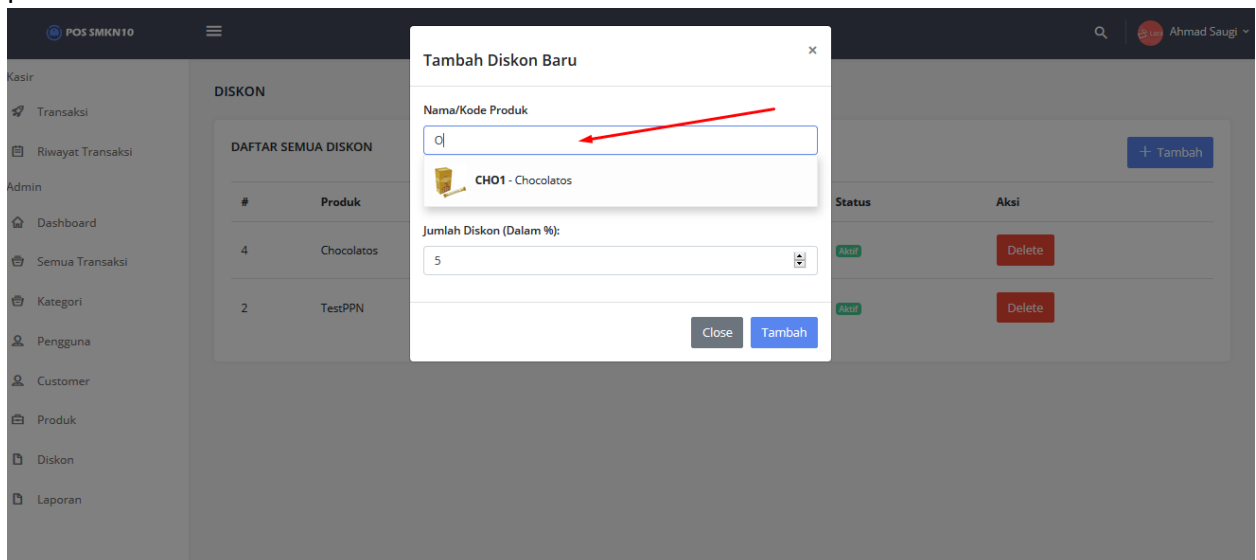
POS SMKN10

Kasir
Transaksi
Riwayat Transaksi
Admin
Dashboard
Semua Transaksi
Kategori
Pengguna
Customer
Produk
Diskon
Laporan

Ahmad Saugi

DISKON

DAFTAR SEMUA DISKON

+ Tambah

| # | Produk | Status | Aksi |
|---|---|---|---|
| 4 | Chocolatos | Aktif | Delete |
| 2 | TestPPN | Aktif | Delete |

Tambah Diskon Baru
×
Nama/Kode Produk
O
CHO1 - Chocolatos
Jumlah Diskon (Dalam %):
5
Close
Tambah